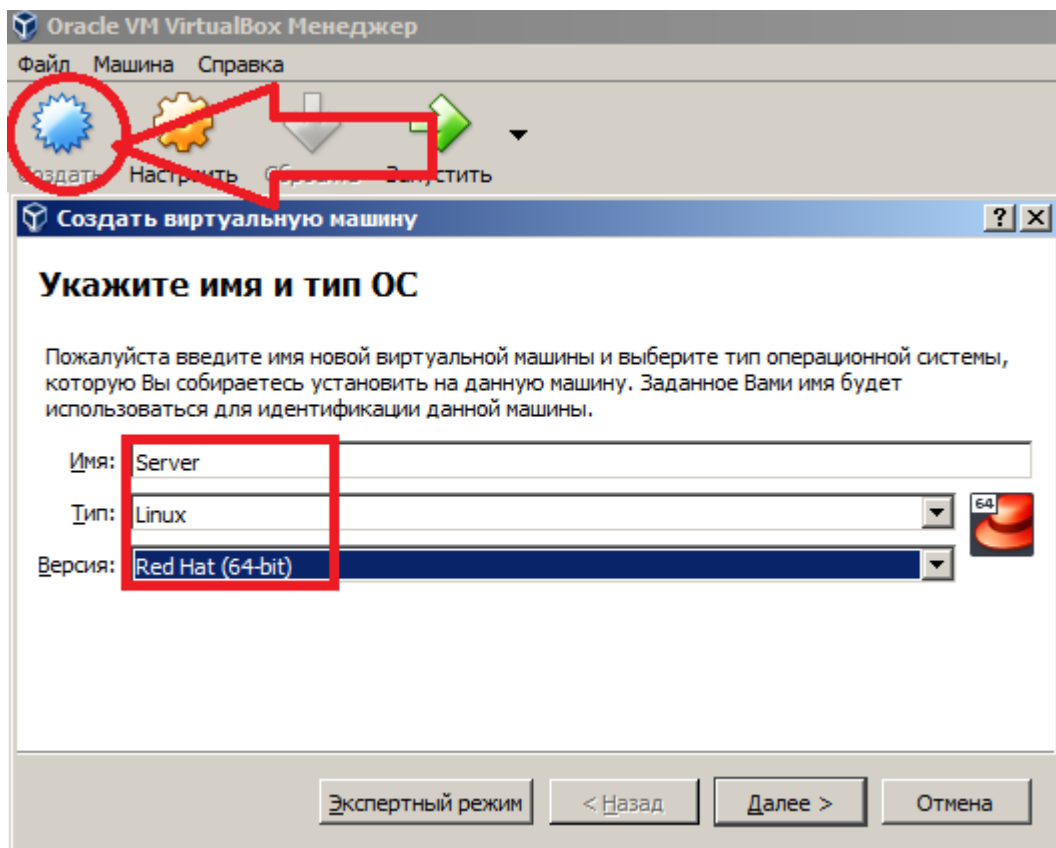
Oracle VM VirtualBox Менеджер

Файл Машина Справка

Создать Настроить Сбросить Запустить

Создать виртуальную машину

?

Укажите имя и тип ОС

Пожалуйста введите имя новой виртуальной машины и выберите тип операционной системы, которую Вы собираетесь установить на данную машину. Заданное Вами имя будет использоваться для идентификации данной машины.

Имя: Server

Тип: Linux

Версия: Red Hat (64-bit)

64

Экспертный режим < Назад Далее > Отмена